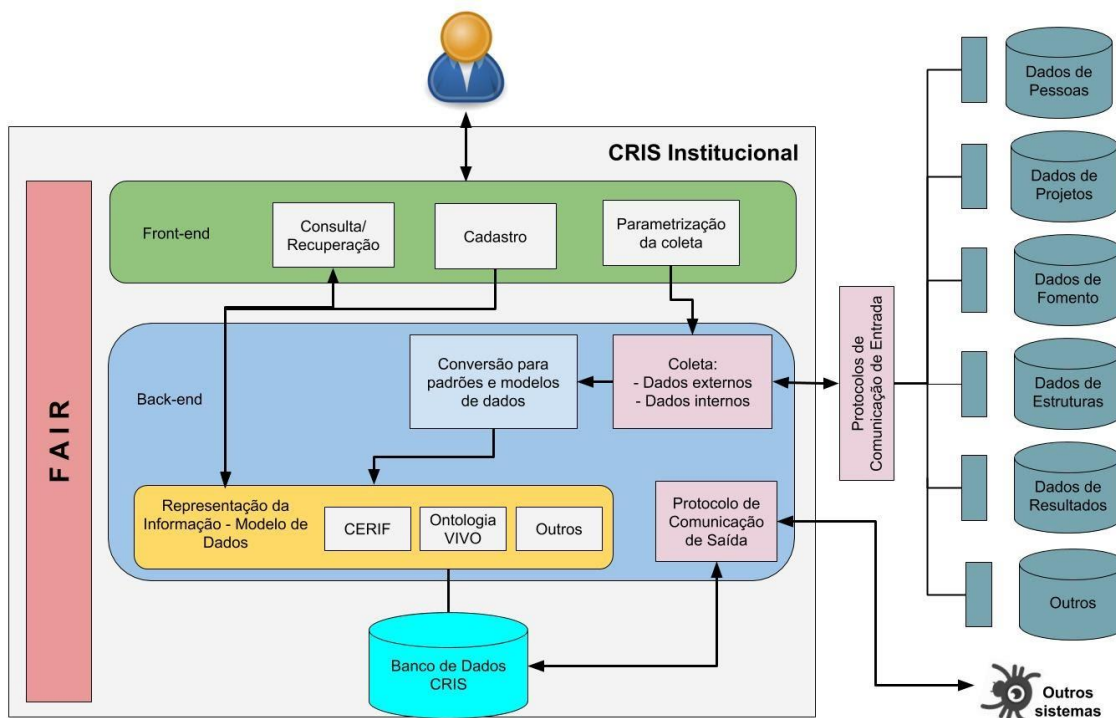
CRIS Institucional

FAIR

Front-end

Consulta/ Recuperação

Cadastro

Parametrização da coleta

Back-end

Conversão para padrões e modelos de dados

Coleta:
- Dados externos
- Dados internos

Representação da Informação - Modelo de Dados

CERIF

Ontologia VIVO

Outros

Protocolo de Comunicação de Saída

Banco de Dados CRIS

Protocolos de Comunicação de Entrada

Dados de Pessoas

Dados de Projetos

Dados de Fomento

Dados de Estruturas

Dados de Resultados

Outros

Outros sistemas